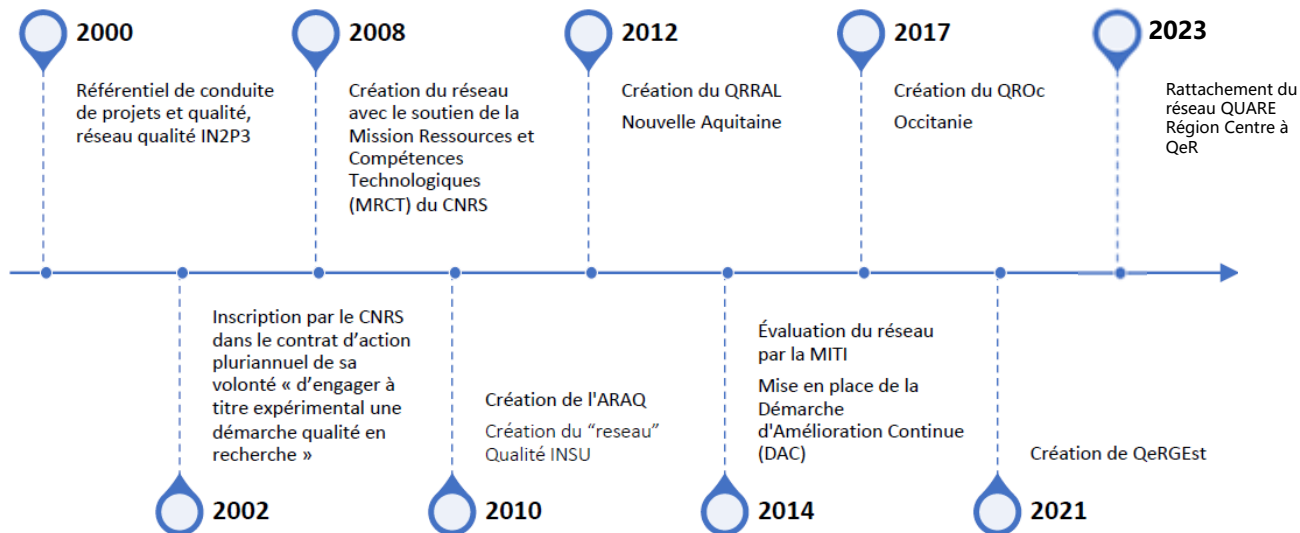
2000

Référentiel de conduite de projets et qualité, réseau qualité IN2P3

2008

Création du réseau avec le soutien de la Mission Ressources et Compétences Technologiques (MRCT) du CNRS

2012

Création du QRRAL

Nouvelle Aquitaine

2017

Création du QROc

Occitanie

2023

Rattachement du réseau QUARE Région Centre à QeR

Inscription par le CNRS dans le contrat d'action pluriannuel de sa volonté « d'engager à titre expérimental une démarche qualité en recherche »

2002

Création de l'ARAQ

Création du "reseau" Qualité INSU

2010

Évaluation du réseau par la MITI

Mise en place de la Démarche d'Amélioration Continue (DAC)

2014

Création de QeRGEst

2021